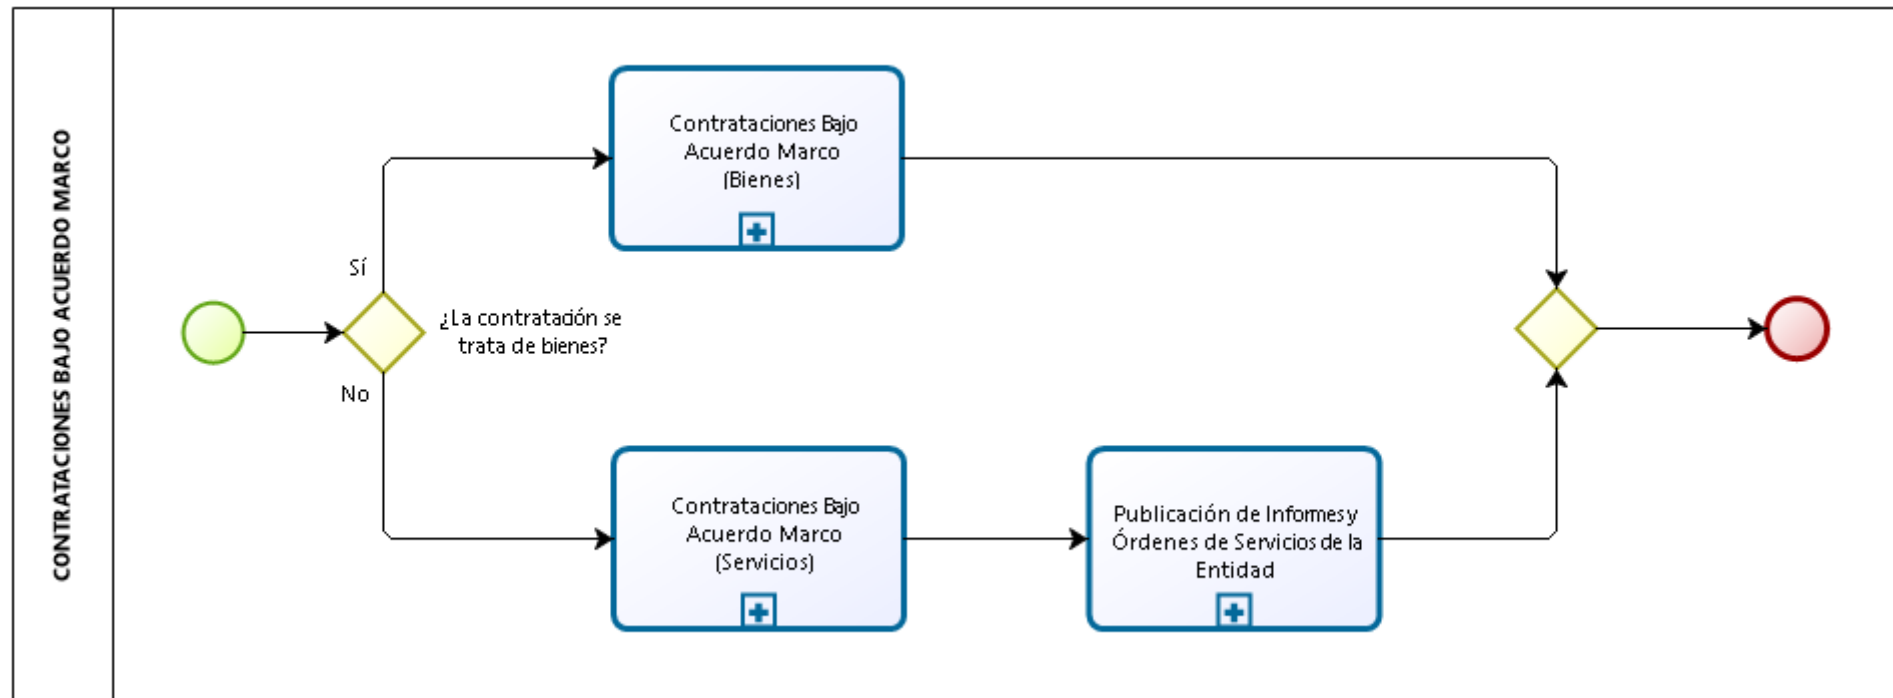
CONTRATACIONES BAJO ACUERDO MARCO

Sí

¿La contratación se trata de bienes?

No

Contrataciones Bajo Acuerdo Marco (Bienes)

Contrataciones Bajo Acuerdo Marco (Servicios)

Publicación de Informes y Órdenes de Servicios de la Entidad